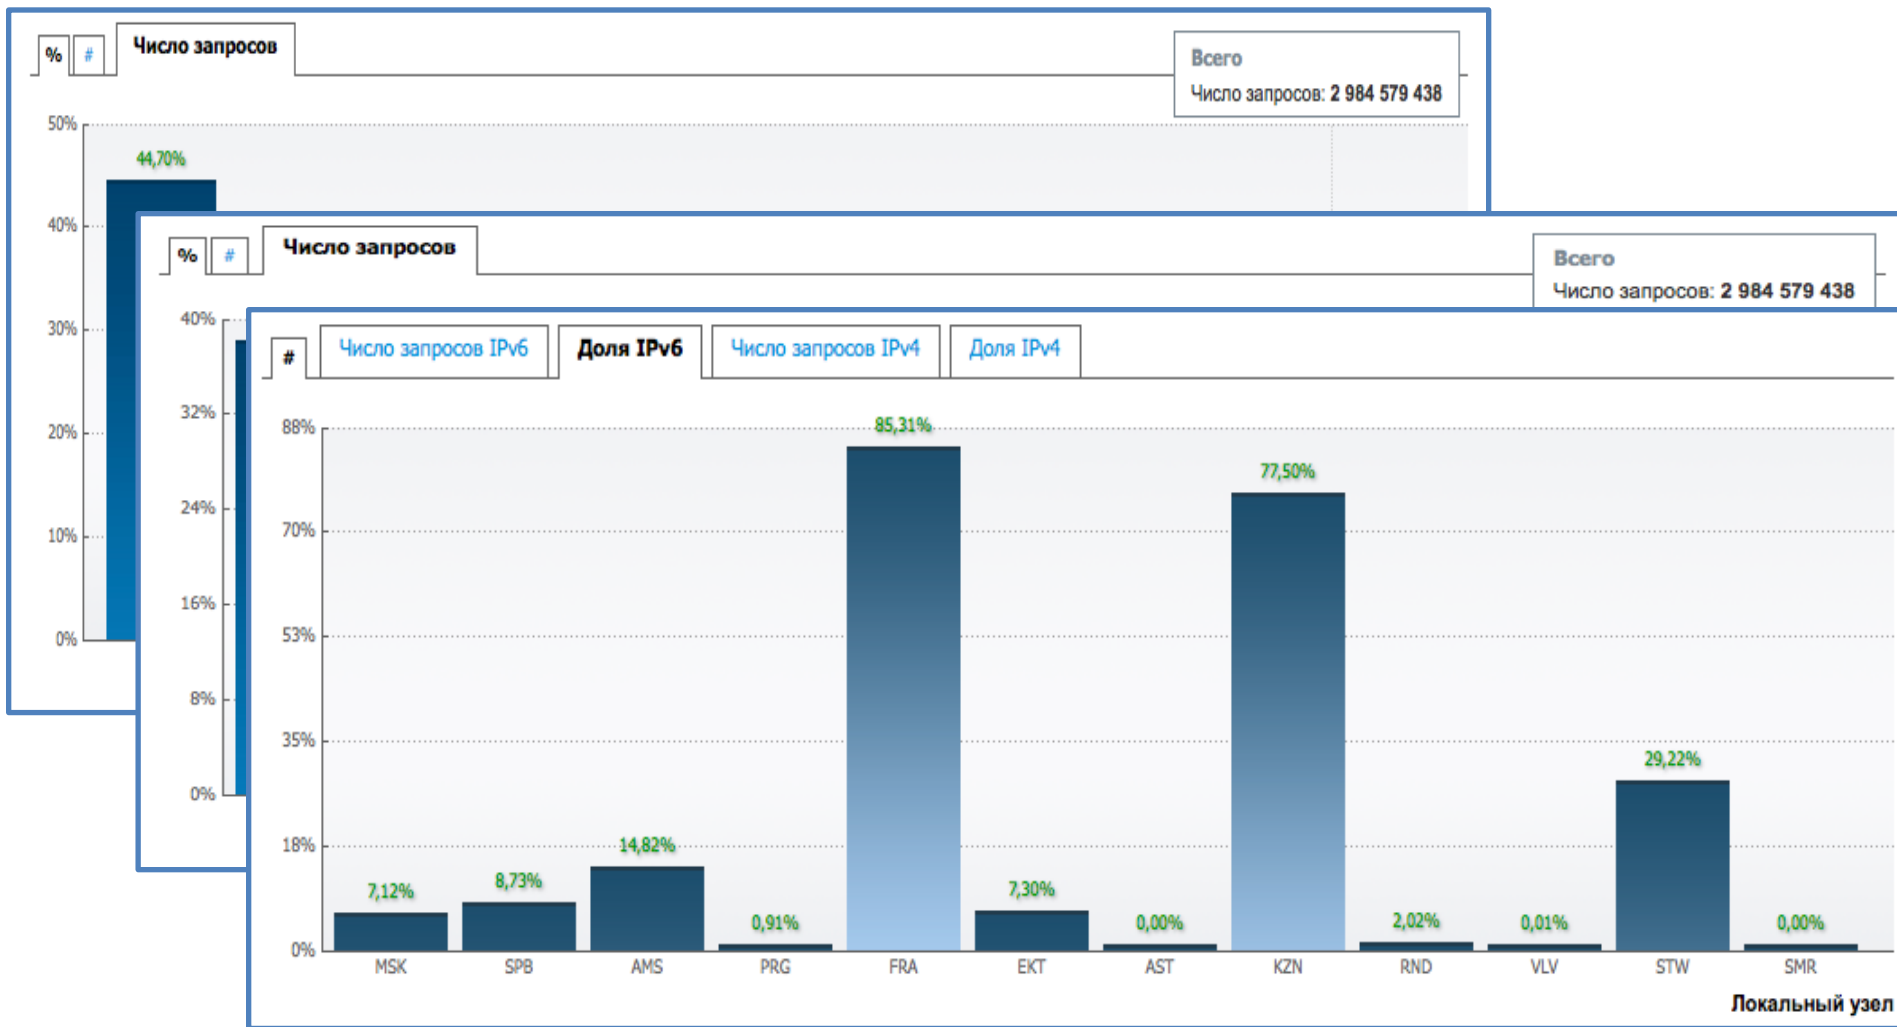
% # Число запросов

Всего
Число запросов: 2 984 579 438

50%
44,70%
40%
30%
20%
10%
0%

% # Число запросов

Всего
Число запросов: 2 984 579 438

40%
32%
24%
16%
8%
0%

# Число запросов IPv6 Доля IPv6 Число запросов IPv4 Доля IPv4

88%
70%
53%
35%
18%
0%

| MSK | SPB | AMS | PRG | FRA | EKT | AST | KZN | RND | VLV | STW | SMR |
|---|---|---|---|---|---|---|---|---|---|---|---|
| 7,12% | 8,73% | 14,82% | 0,91% | 85,31% | 7,30% | 0,00% | 77,50% | 2,02% | 0,01% | 29,22% | 0,00% |

Локальный узел